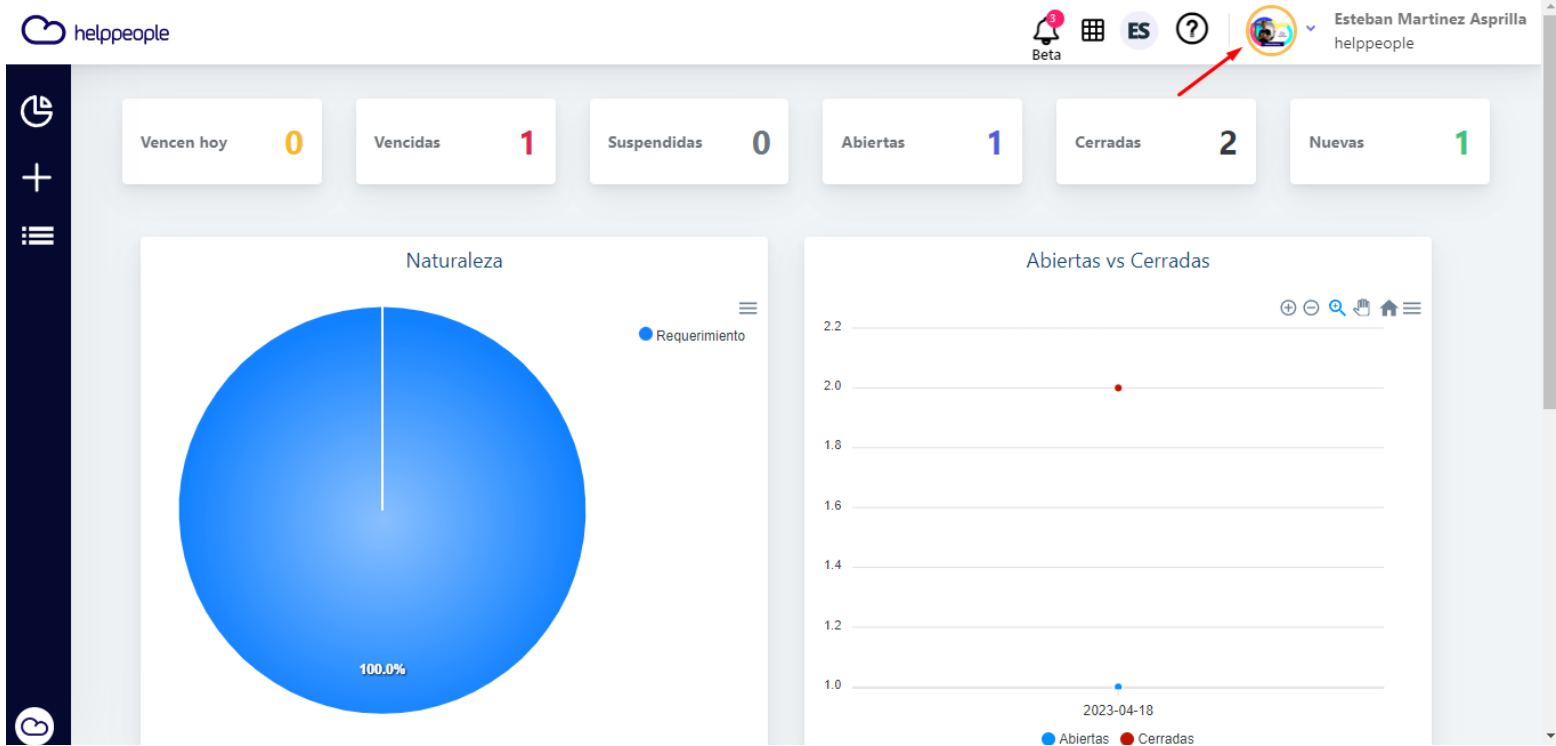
helppeople

3
Beta
ES
?
Esteban Martinez Asprilla
helppeople

Vencen hoy 0
Vencidas 1
Suspendidas 0
Abiertas 1
Cerradas 2
Nuevas 1

Naturaleza

Requerimiento

100.0%

Abiertas vs Cerradas

2.2
2.0
1.8
1.6
1.4
1.2
1.0

2023-04-18

Abiertas Cerradas